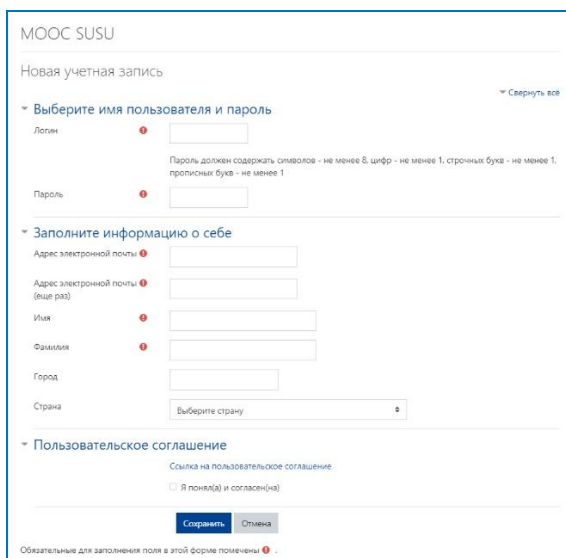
MOOC SUSU

Новая учетная запись

Свернуть всё

Выберите имя пользователя и пароль

Логин

Пароль должен содержать символов - не менее 8, цифр - не менее 1, строчных букв - не менее 1, прописных букв - не менее 1

Пароль

Заполните информацию о себе

Адрес электронной почты

Адрес электронной почты (еще раз)

Имя

Фамилия

Город

Страна

Выберите страну

Пользовательское соглашение

Ссылка на пользовательское соглашение

Я понял(а) и согласен(на)

Сохранить

Отмена

Обязательные для заполнения поля в этой форме помечены .